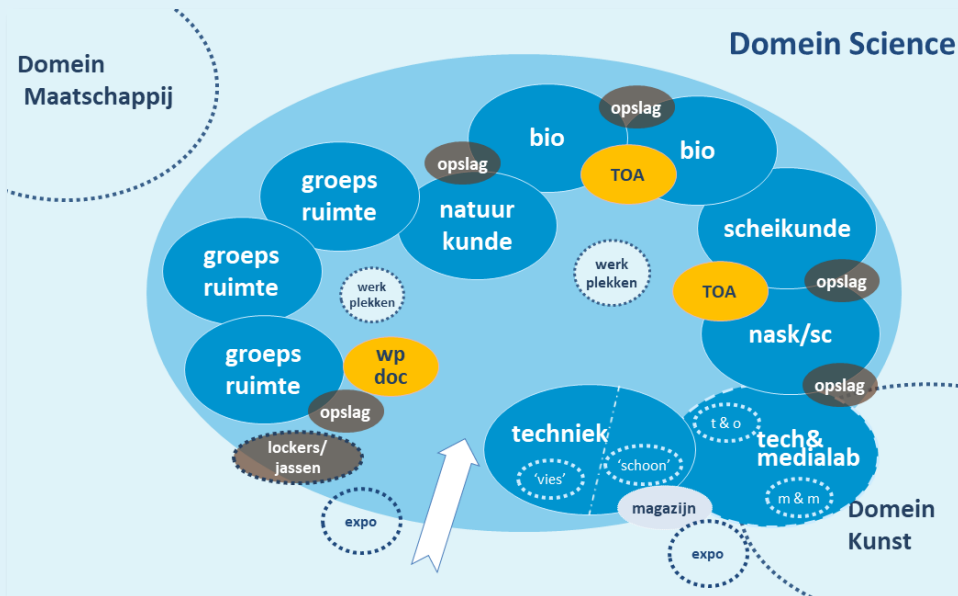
Domein Maatschappij

Domein Science

opslag

bio

bio

opslag

TOA

groeps ruimte

natuur kunde

scheikunde

groeps ruimte

werk plekken

werk plekken

TOA

opslag

nask/sc

groeps ruimte

wp doc

opslag

opslag

lockers/ jassen

techniek

'vies'

'schoon'

t & o

tech& medialab

m & m

magazijn

expo

expo

Domein Kunst